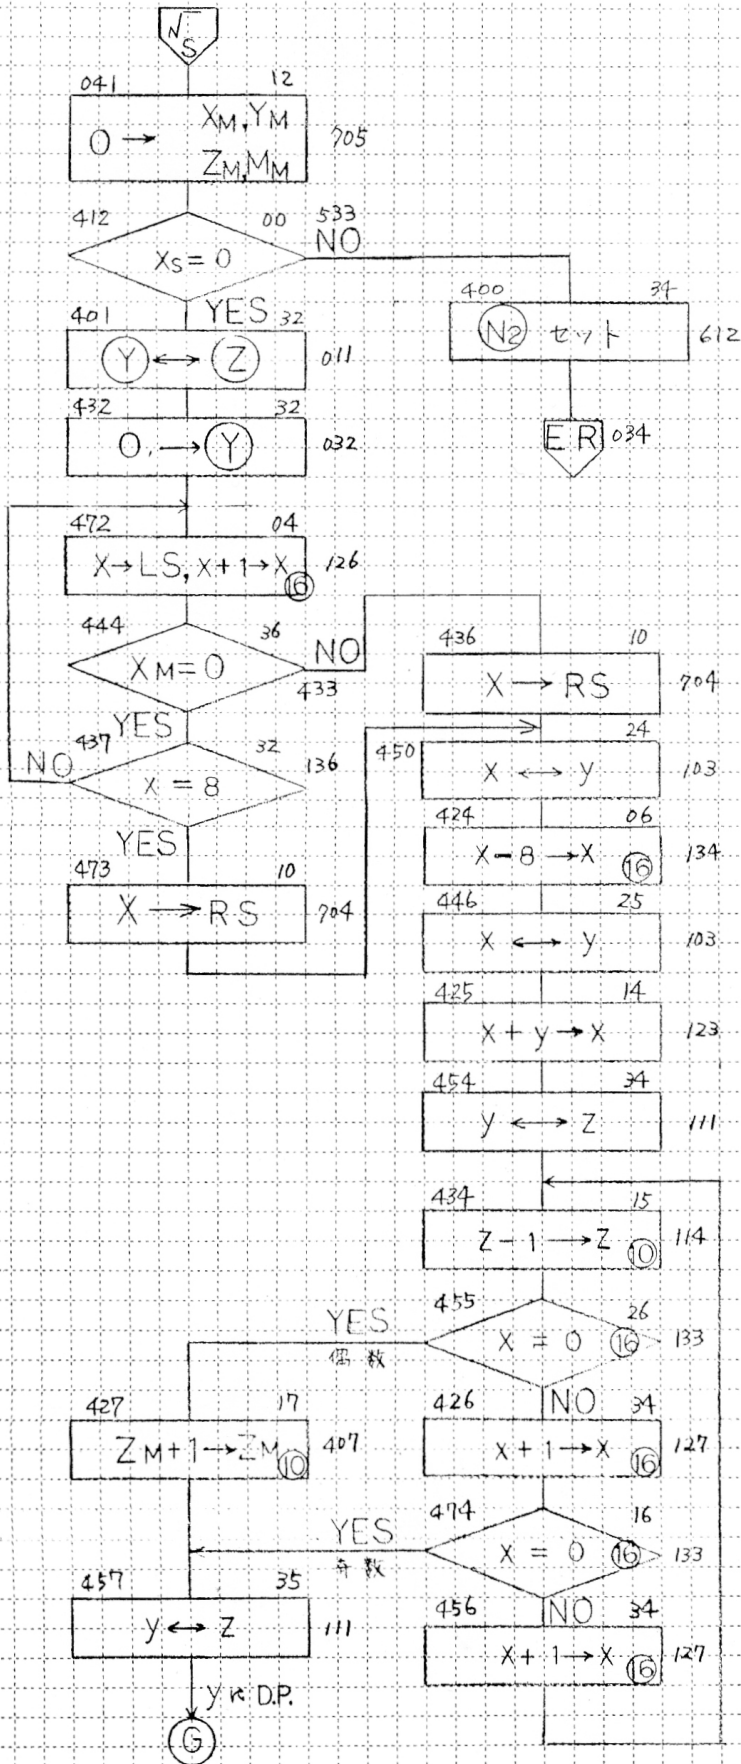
$\sqrt{S}$

041 12
0 → $X_M, Y_M$ $Z_M, M_M$
705

412 00 533
$X_S = 0$
NO

YES
401 32
(Y) ↔ (Z)
011

400 34
(N2) セット
612

E R 034

432 32
0. → (Y)
032

472 04
X → LS, x+1 → X (16)
126

444 36
$X_M = 0$
NO
433

436 10
X → RS
704

YES
437 32
NO
x = 8
136

450 24
x ↔ y
103

424 06
X − 8 → X (16)
134

YES
473 10
X → RS
704

446 25
x ↔ y
103

425 14
x + y → X
123

454 34
y ↔ Z
111

434 15
Z − 1 → Z (10)
114

455 26
YES
偶数
X = 0 (16)
133

427 17
ZM+1 → ZM (10)
407

426 NO 34
x + 1 → X (16)
127

474 16
YES
奇数
X = 0 (16)
133

457 35
y ↔ Z
111

456 NO 34
X + 1 → X (16)
127

Y に D.P.

(G)